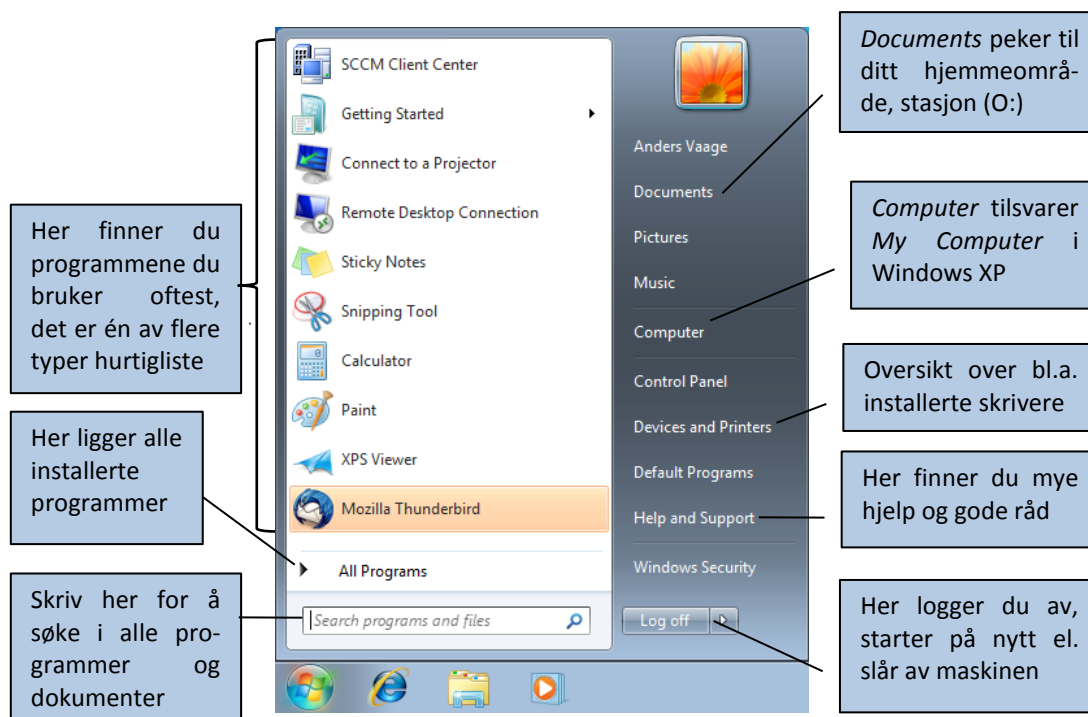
Her finner du programmene du bruker oftest, det er én av flere typer hurtigliste

Her ligger alle installerte programmer

Skriv her for å søke i alle programmer og dokumenter

SCCM Client Center
Getting Started
Connect to a Projector
Remote Desktop Connection
Sticky Notes
Snipping Tool
Calculator
Paint
XPS Viewer
Mozilla Thunderbird
All Programs
Search programs and files

Anders Vaage
Documents
Pictures
Music
Computer
Control Panel
Devices and Printers
Default Programs
Help and Support
Windows Security
Log off

*Documents* peker til ditt hjemmeområde, stasjon (O:)

*Computer* tilsvarer *My Computer* i Windows XP

Oversikt over bl.a. installerte skrivere

Her finner du mye hjelp og gode råd

Her logger du av, starter på nytt el. slår av maskinen